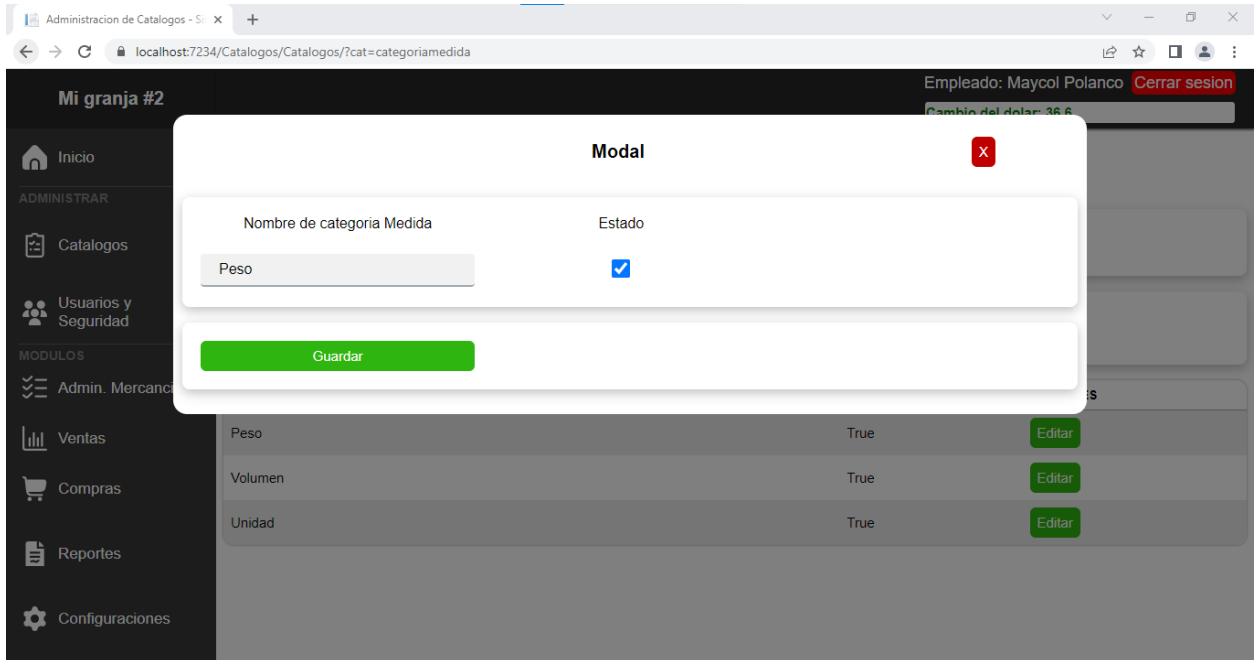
Administracion de Catalogos - S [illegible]

localhost:7234/Catalogos/Catalogos/?cat=categoriamedida

Mi granja #2

Empleado: Maycol Polanco Cerrar sesion

Cambio del dolar: 36.6

Inicio

ADMINISTRAR

Catalogos

Usuarios y Seguridad

MODULOS

Admin. Mercanci

Ventas

Compras

Reportes

Configuraciones

Modal

X

Nombre de categoria Medida

Estado

Peso

Guardar

| | | |
|---|---|---|
| Peso | True | Editar |
| Volumen | True | Editar |
| Unidad | True | Editar |